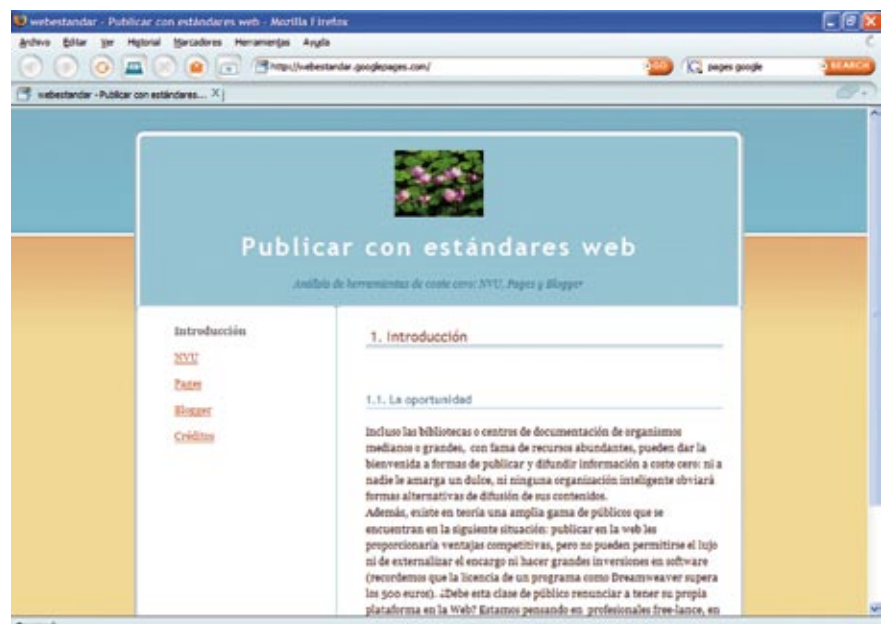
webestandar - Publicar con estándares web - Mozilla Firefox

Archivo Editar Ver Historial Marcadores Herramientas Ayuda

http://webestandar.googlepages.com/

GO

pages google

SEARCH

webestandar - Publicar con estándares...

Publicar con estándares web

Análisis de herramientas de coste cero: NVU, Pages y Blogger

Introducción

NVU

Pages

Blogger

Créditos

1. Introducción

1.1. La oportunidad

Incluso las bibliotecas o centros de documentación de organismos medianos o grandes, con fama de recursos abundantes, pueden dar la bienvenida a formas de publicar y difundir información a coste cero: ni a nadie le amarga un dulce, ni ninguna organización inteligente obviará formas alternativas de difusión de sus contenidos.
Además, existe en teoría una amplia gama de públicos que se encuentran en la siguiente situación: publicar en la web les proporcionaría ventajas competitivas, pero no pueden permitirse el lujo ni de externalizar el encargo ni hacer grandes inversiones en software (recordemos que la licencia de un programa como Dreamweaver supera los 500 euros). ¿Debe esta clase de público renunciar a tener su propia plataforma en la Web? Estamos pensando en profesionales free-lance, en